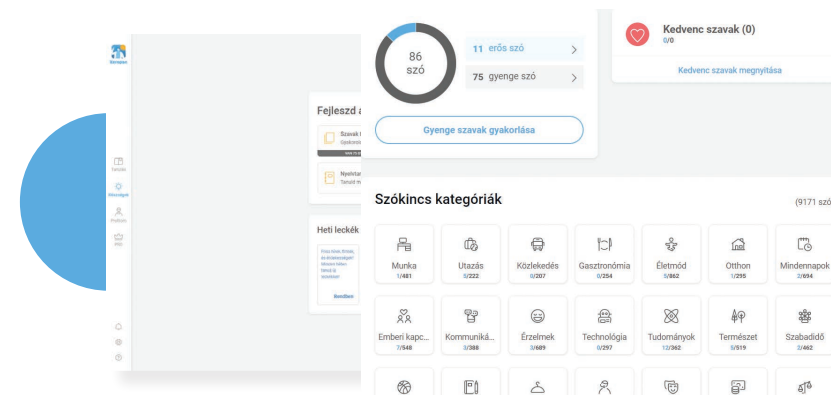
86
szó

11 erős szó

75 gyenge szó

Gyenge szavak gyakorlása

Kedvenc szavak (0)
0/0

Kedvenc szavak megnyitása

Fejleszd a

Szavak
Gyakorol

Nyelvta
Tanuld m

Heti leckék

Kezdheti

Szókincs kategóriák

(9171 szó

| Munka 1/481 | Utazás 5/222 | Közlekedés 0/207 | Gasztronómia 0/254 | Életmód 5/862 | Otthon 1/295 | Mindennapok 3/694 |
|---|---|---|---|---|---|---|
| Emberi kapc... 7/548 | Kommuniká... 3/388 | Érzelmek 3/689 | Technológia 0/297 | Tudományok 12/362 | Természet 5/519 | Szabadidő 3/462 |